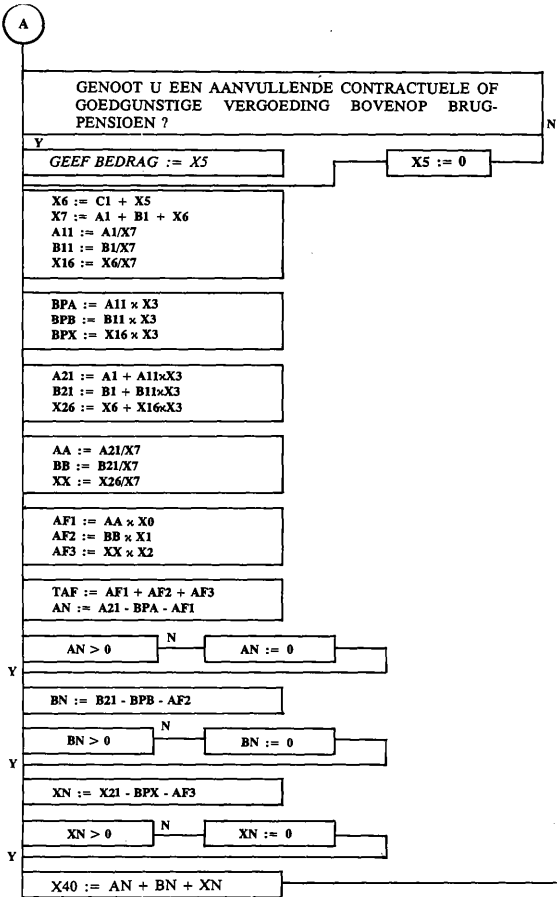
A

GENOOT U EEN AANVULLENDE CONTRACTUELE OF GOEDGUNSTIGE VERGOEDING BOVENOP BRUGPENSIOEN ?

Y

N

GEEF BEDRAG := X5

X5 := 0

X6 := C1 + X5
X7 := A1 + B1 + X6
A11 := A1/X7
B11 := B1/X7
X16 := X6/X7

BPA := A11 x X3
BPB := B11 x X3
BPX := X16 x X3

A21 := A1 + A11xX3
B21 := B1 + B11xX3
X26 := X6 + X16xX3

AA := A21/X7
BB := B21/X7
XX := X26/X7

AF1 := AA x X0
AF2 := BB x X1
AF3 := XX x X2

TAF := AF1 + AF2 + AF3
AN := A21 - BPA - AF1

AN > 0

N

AN := 0

Y

BN := B21 - BPB - AF2

BN > 0

N

BN := 0

Y

XN := X21 - BPX - AF3

XN > 0

N

XN := 0

Y

X40 := AN + BN + XN